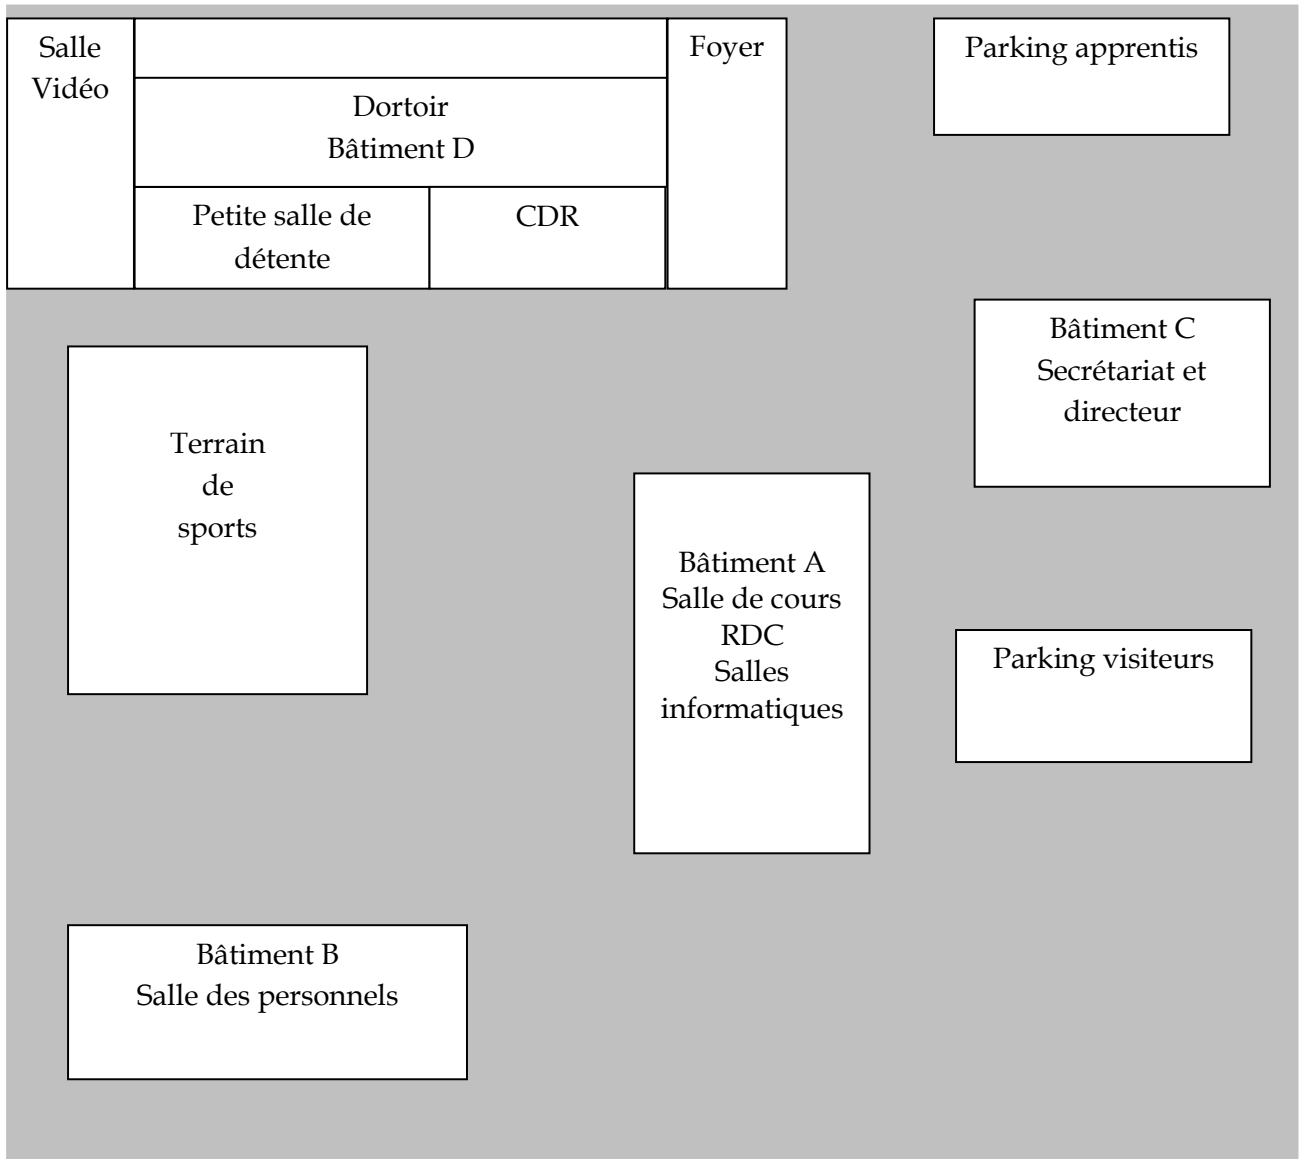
Salle Vidéo

Dortoir
Bâtiment D

Foyer

Parking apprentis

Petite salle de détente

CDR

Bâtiment C
Secrétariat et directeur

Terrain de sports

Bâtiment A
Salle de cours
RDC
Salles informatiques

Parking visiteurs

Bâtiment B
Salle des personnels